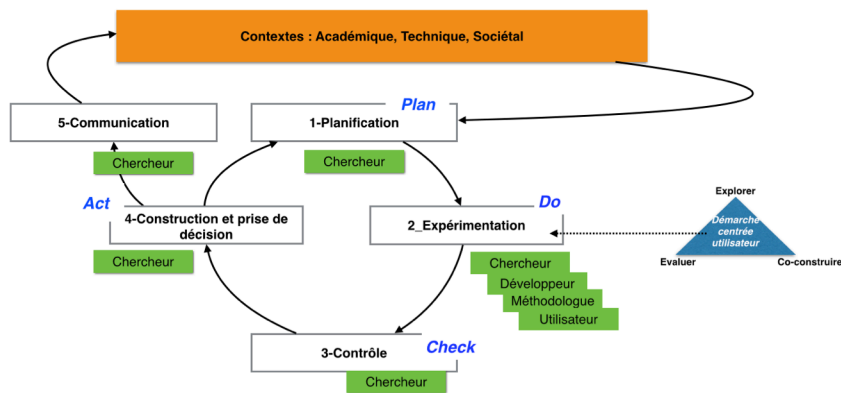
Contextes : Académique, Technique, Sociétal

Plan

1-Planification

Chercheur

5-Communication

Chercheur

Act

4-Construction et prise de décision

Chercheur

Do

2_Expérimentation

Chercheur

Développeur

Méthodologue

Utilisateur

Explorer

Démarche centrée utilisateur

Evaluer

Co-construire

3-Contrôle

Check

Chercheur